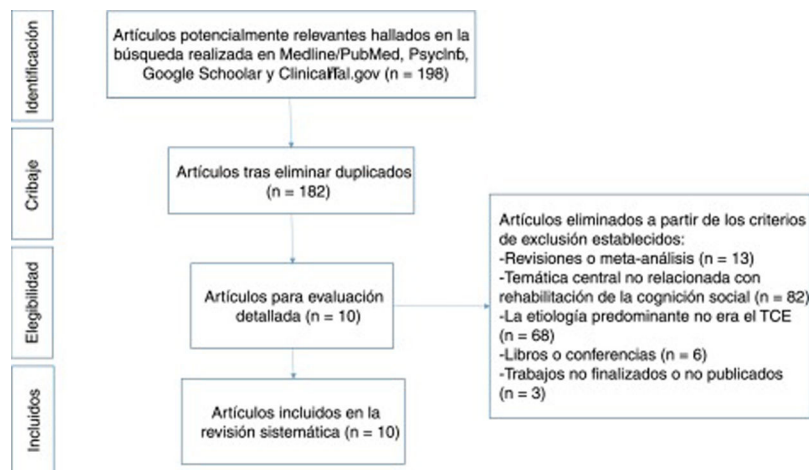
Identificación

Artículos potencialmente relevantes hallados en la búsqueda realizada en Medline/PubMed, PsycInfo, Google Schoolar y ClinicalTrial.gov (n = 198)

Cribaje

Artículos tras eliminar duplicados (n = 182)

Elegibilidad

Artículos para evaluación detallada (n = 10)

Artículos eliminados a partir de los criterios de exclusión establecidos:
-Revisiones o meta-análisis (n = 13)
-Temática central no relacionada con rehabilitación de la cognición social (n = 82)
-La etiología predominante no era el TCE (n = 68)
-Libros o conferencias (n = 6)
-Trabajos no finalizados o no publicados (n = 3)

Incluidos

Artículos incluidos en la revisión sistemática (n = 10)